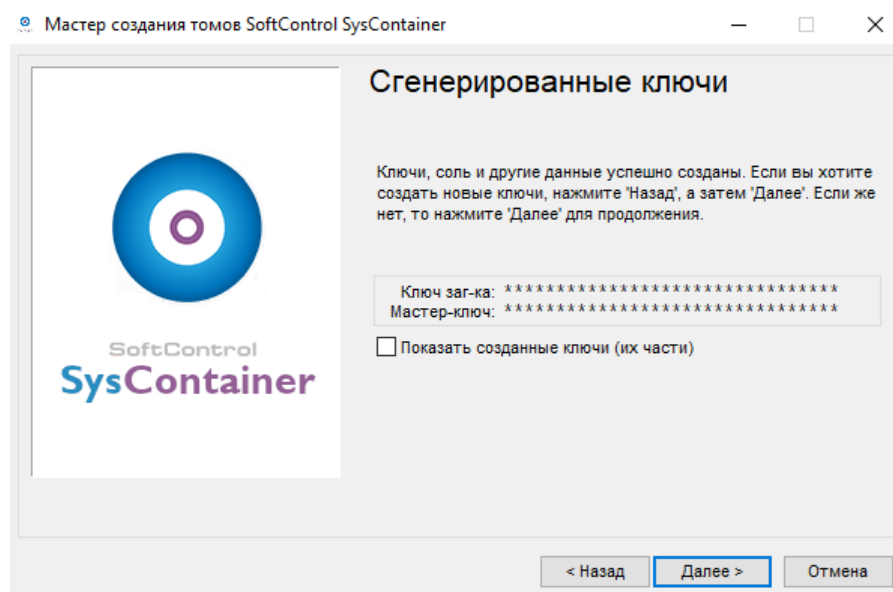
Мастер создания томов SoftControl SysContainer

SoftControl
SysContainer

Сгенерированные ключи

Ключи, соль и другие данные успешно созданы. Если вы хотите создать новые ключи, нажмите 'Назад', а затем 'Далее'. Если же нет, то нажмите 'Далее' для продолжения.

Ключ заг-ка: ********************************
Мастер-ключ: ********************************

Показать созданные ключи (их части)

< Назад
Далее >
Отмена